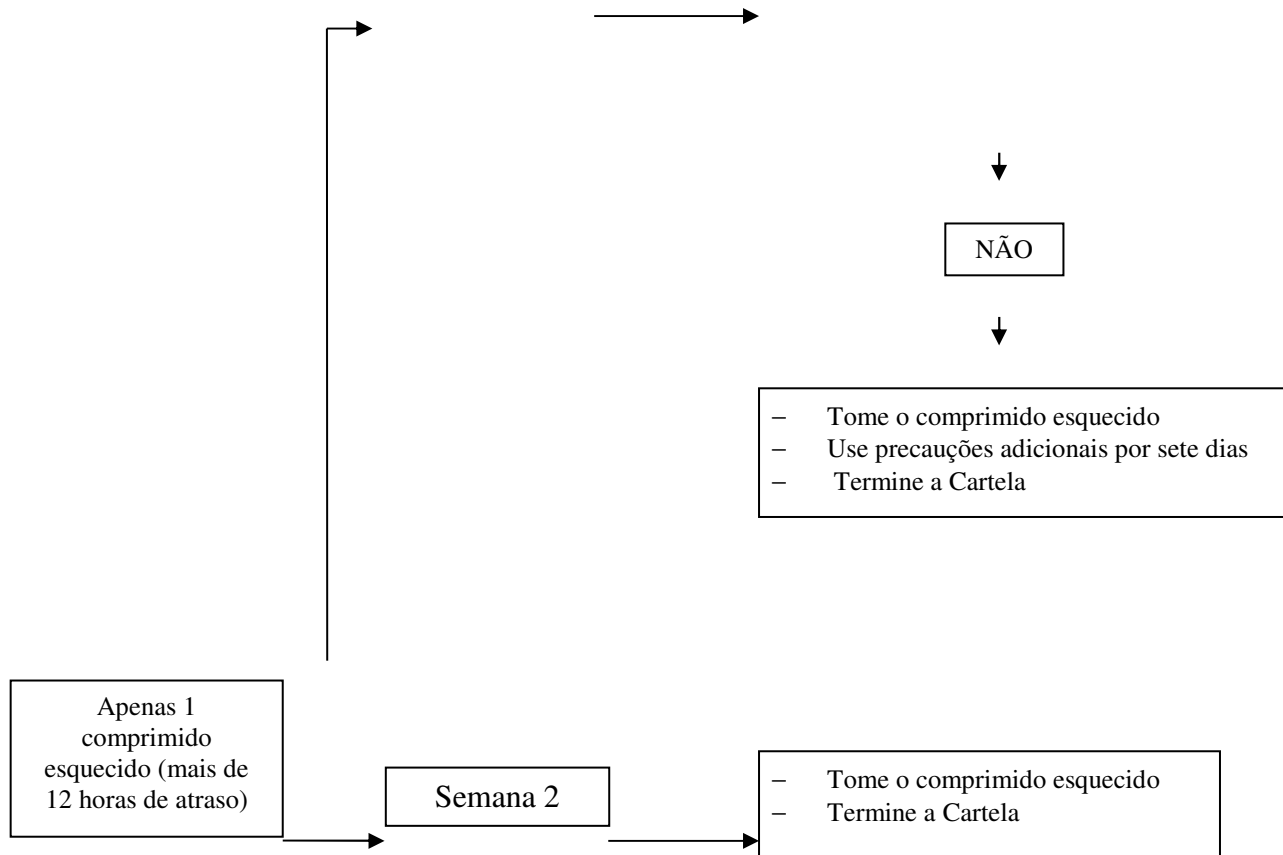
NÃO

– Tome o comprimido esquecido
– Use precauções adicionais por sete dias
– Termine a Cartela

Apenas 1 comprimido esquecido (mais de 12 horas de atraso)

Semana 2

– Tome o comprimido esquecido
– Termine a Cartela